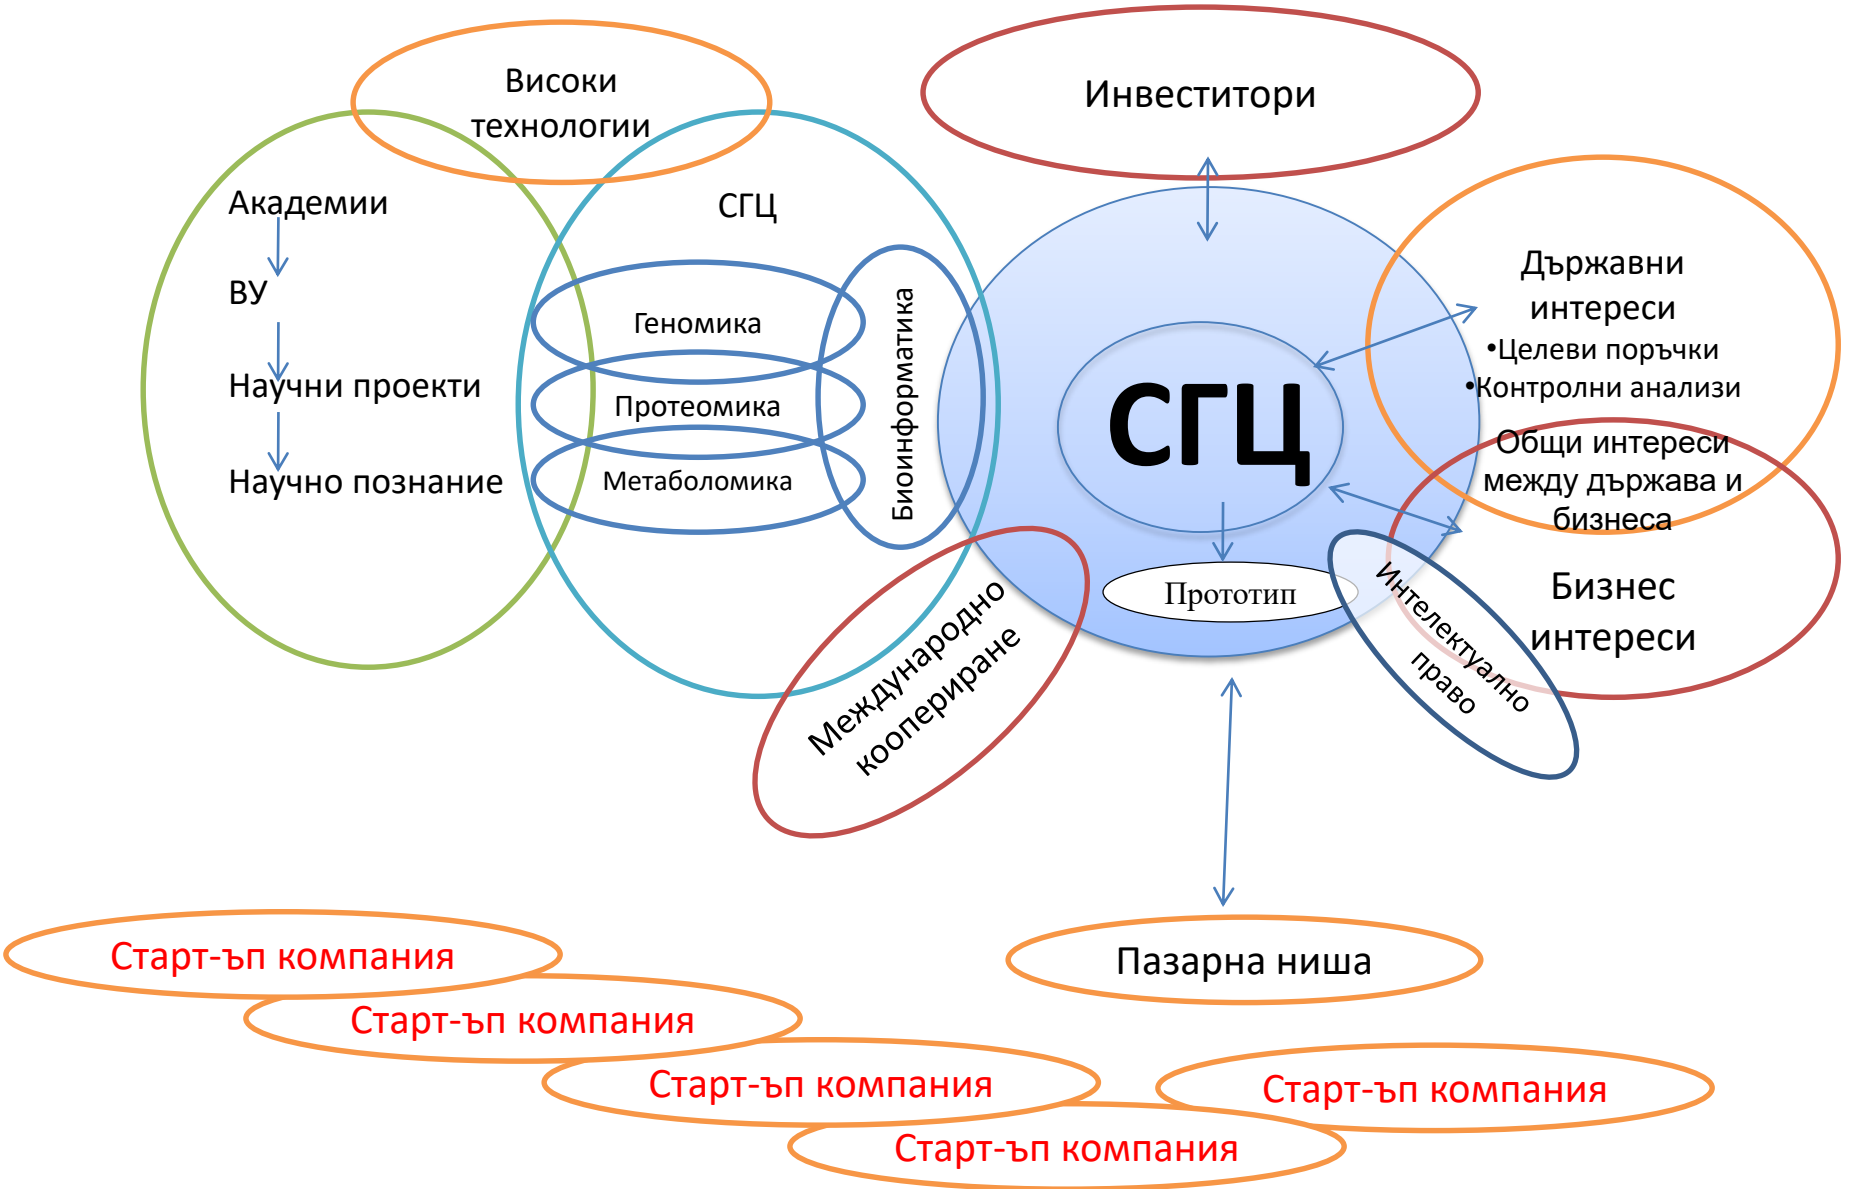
Високи технологии

Инвеститори

Академии

ВУ

Научни проекти

Научно познание

СГЦ

Геномика

Протеомика

Метаболомика

Биоинформатика

СГЦ

Прототип

Държавни интереси
•Целеви поръчки
•Контролни анализи

Общи интереси между държава и бизнеса

Бизнес интереси

Интелектуално право

Международно коопериране

Пазарна ниша

Старт-ъп компания

Старт-ъп компания

Старт-ъп компания

Старт-ъп компания

Старт-ъп компания